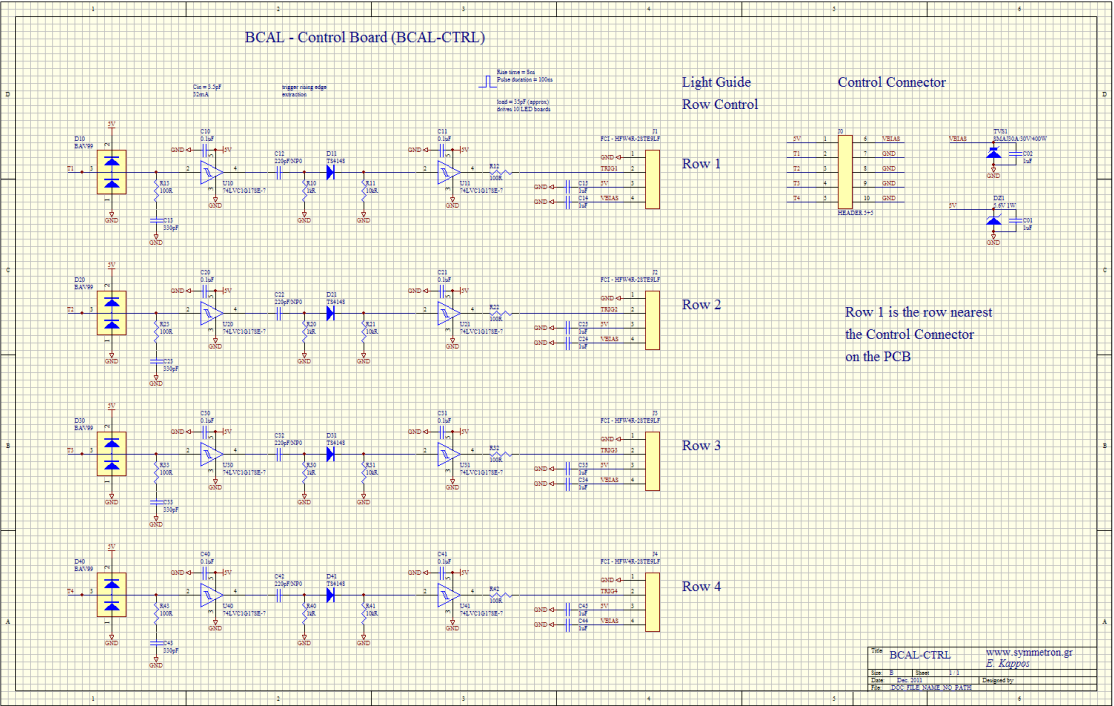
BCAL - Control Board (BCAL-CTRL)

Cin = 3.5pF
52mA

trigger rising edge extraction

Rise time = 8ns
Pulse duration = 100ns

load = 35pF (approx)
drives 10 LED boards

Light Guide
Row Control

Control Connector

Row 1

Row 2

Row 3

Row 4

Row 1 is the row nearest the Control Connector on the PCB

D10 BAV99
T1
R11 100R
C13 330pF
C10 0.1uF
GND
5V
U10 74LVC1G17SE-7
C12 220pF/NP0
D11 TS4148
R10 1kR
R13 10kR
C11 0.1uF
U11 74LVC1G17SE-7
R12 100R
C15 1uF
C14 1uF
FCI - HFW4R-2STE1LF
J1
GND
TRIG1
5V
VBIAS

D20 BAV99
T2
R21 100R
C23 330pF
C20 0.1uF
U20 74LVC1G17SE-7
C22 220pF/NP0
D21 TS4148
R20 1kR
R23 10kR
C21 0.1uF
U21 74LVC1G17SE-7
R22 100R
C25 1uF
C24 1uF
FCI - HFW4R-2STE1LF
J2
TRIG2

D30 BAV99
T3
R31 100R
C33 330pF
C30 0.1uF
U30 74LVC1G17SE-7
C32 220pF/NP0
D31 TS4148
R30 1kR
R33 10kR
C31 0.1uF
U31 74LVC1G17SE-7
R32 100R
C35 1uF
C34 1uF
FCI - HFW4R-2STE1LF
J3
TRIG3

D40 BAV99
T4
R41 100R
C43 330pF
C40 0.1uF
U40 74LVC1G17SE-7
C42 220pF/NP0
D41 TS4148
R40 1kR
R43 10kR
C41 0.1uF
U41 74LVC1G17SE-7
R42 100R
C45 1uF
C44 1uF
FCI - HFW4R-2STE1LF
J4
TRIG4

J0
5V 1 6 VBIAS
T1 2 7 GND
T2 3 8 GND
T3 4 9 GND
T4 5 10 GND
HEADER 5+5

VBIAS
TVS1
SMAJ30A/30V/400W
C02 1uF
GND
5V
DZ1
5.6V 1W
C01 1uF

Title BCAL-CTRL
www.symmetron.gr
E. Kappos
Size B
Sheet 1 1
Date Dec 2011
Designed by:
File DOC FILE NAME NO PATH

1 2 3 4 5 6
D C B A